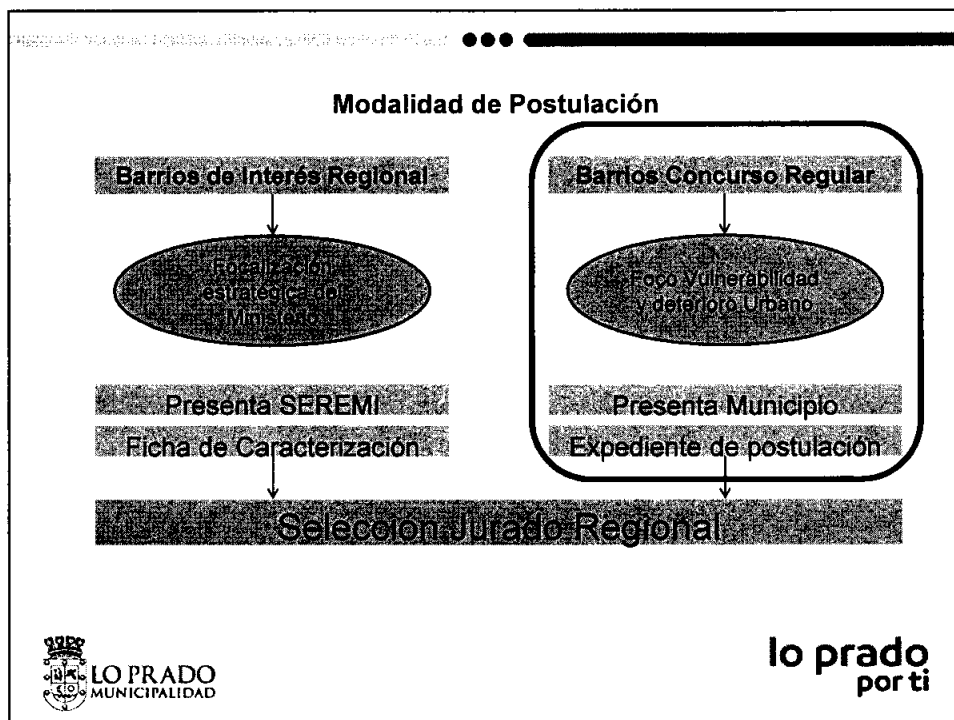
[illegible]

Modalidad de Postulación

Barrios de Interés Regional

Focalización estratégica del Ministerio

Presenta SEREMI

Ficha de Caracterización

Barrios Concurso Regular

Foco Vulnerabilidad y deterioro Urbano

Presenta Municipio

Expediente de postulación

Selección Jurado Regional

LO PRADO MUNICIPALIDAD

lo prado por ti